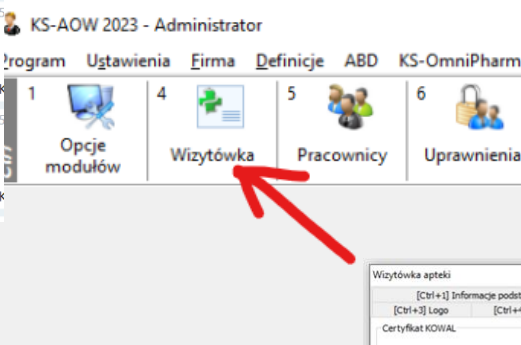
KS-AOW 2023 - Administrator

Program Ustawienia Firma Definicje ABD KS-OmniPharm

1 Opcje modułów

4 Wizytówka

5 Pracownicy

6 Uprawnienia

Wizytówka apteki

[Ctrl+1] Informacje podst

[Ctrl+3] Logo

[Ctrl+4

Certyfikat KOWAL